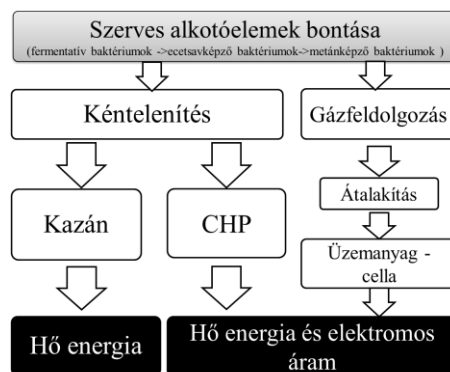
Szerves alkotóelemek bontása
(fermentatív baktériumok ->ecetsavképző baktériumok->metánképző baktériumok )

Kéntelenítés

Gázfeldolgozás

Átalakítás

Kazán

CHP

Üzemanyag - cella

Hő energia

Hő energia és elektromos áram